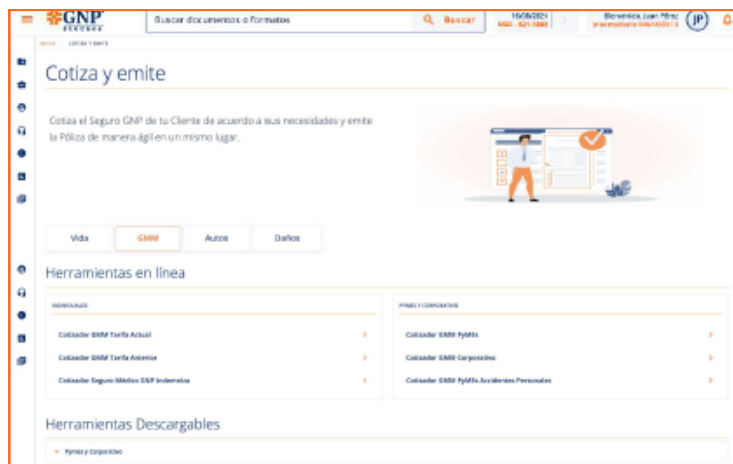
GNP SEGUROS

Buscar documentos o formatos

Buscar

16/08/2021
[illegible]

Bienvenido, Juan Pérez
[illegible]

JP

Inicio · Cotiza y emite

Cotiza y emite

Cotiza el Seguro GNP de tu Cliente de acuerdo a sus necesidades y emite la Póliza de manera ágil en un mismo lugar.

Vida

GMM

Autos

Daños

Herramientas en línea

INDIVIDUALES

Cotizador GMM Tarifa Actual

Cotizador GMM Tarifa Anterior

Cotizador Seguro Médico GNP Indemniza

PYMES Y CORPORATIVO

Cotizador GMM PyMEs

Cotizador GMM Corporativo

Cotizador GMM PyMEs Accidentes Personales

Herramientas Descargables

Pymes y Corporativo